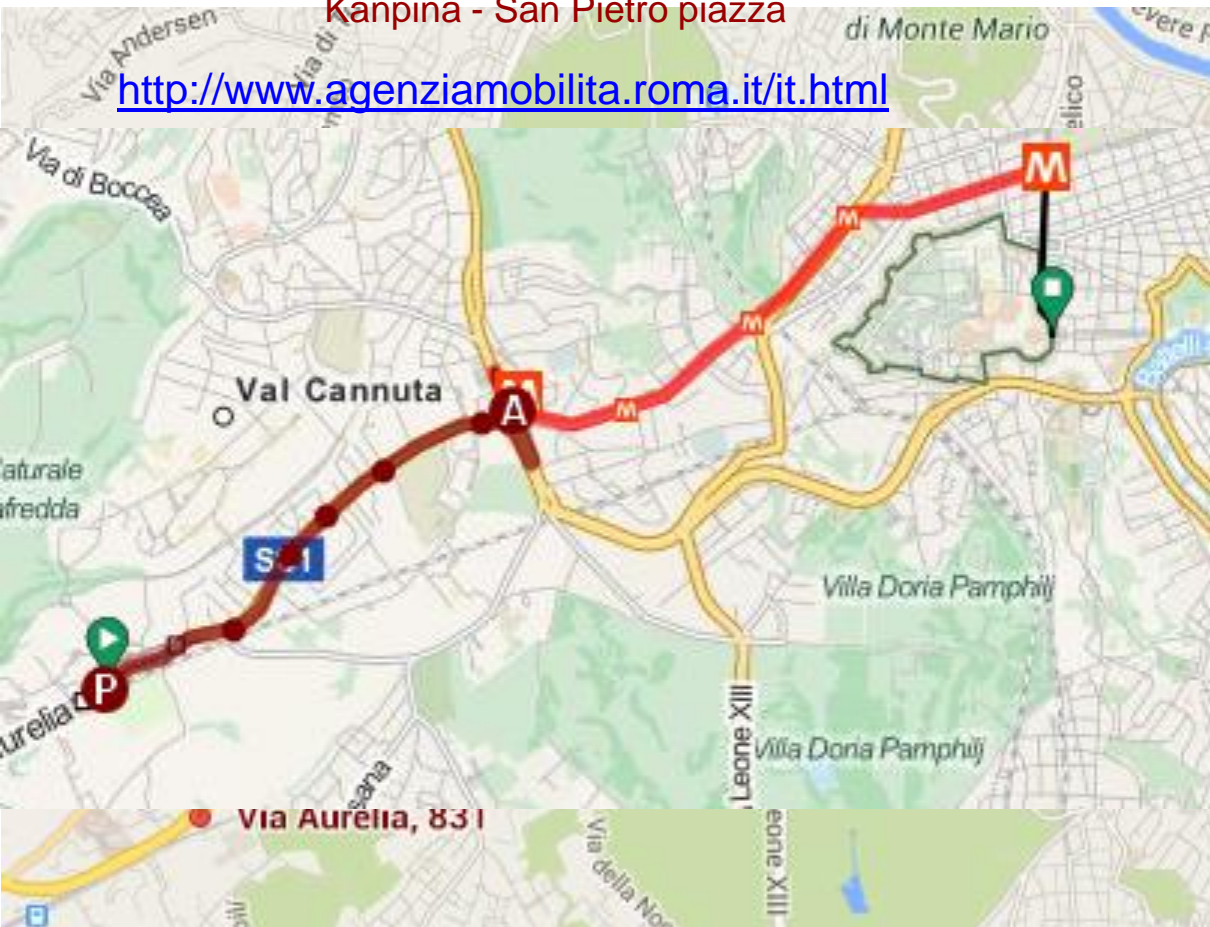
Kanpina - San Pietro piazza

http://www.agenziamobilita.roma.it/it.html

Via Andersen
di Monte Mario
Via di Boccea
M
M
M
M
Val Cannuta
A
M
M
aturale
afredda
S81
Villa Doria Pamphilj
P
Aurelia
Leone XIII
Villa Doria Pamphilj
Via Aurelia, 831
Via della No
eone XIII